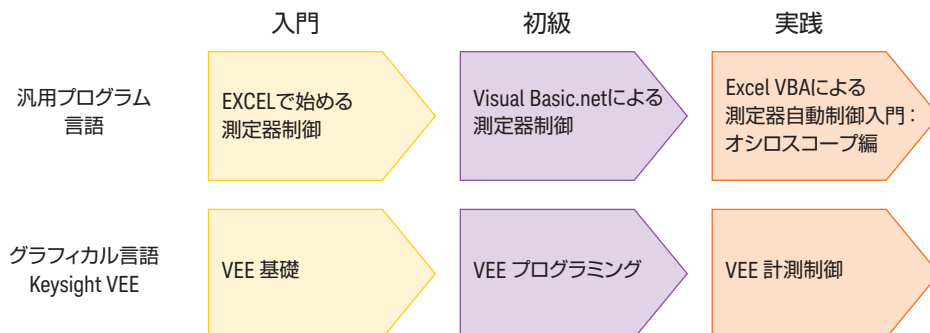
| | 入門 | 初級 | 実践 |
|---|---|---|---|
| 汎用プログラム言語 | EXCELで始める測定器制御 | Visual Basic.netによる測定器制御 | Excel VBAによる測定器自動制御入門：オシロスコープ編 |
| グラフィカル言語 Keysight VEE | VEE 基礎 | VEE プログラミング | VEE 計測制御 |